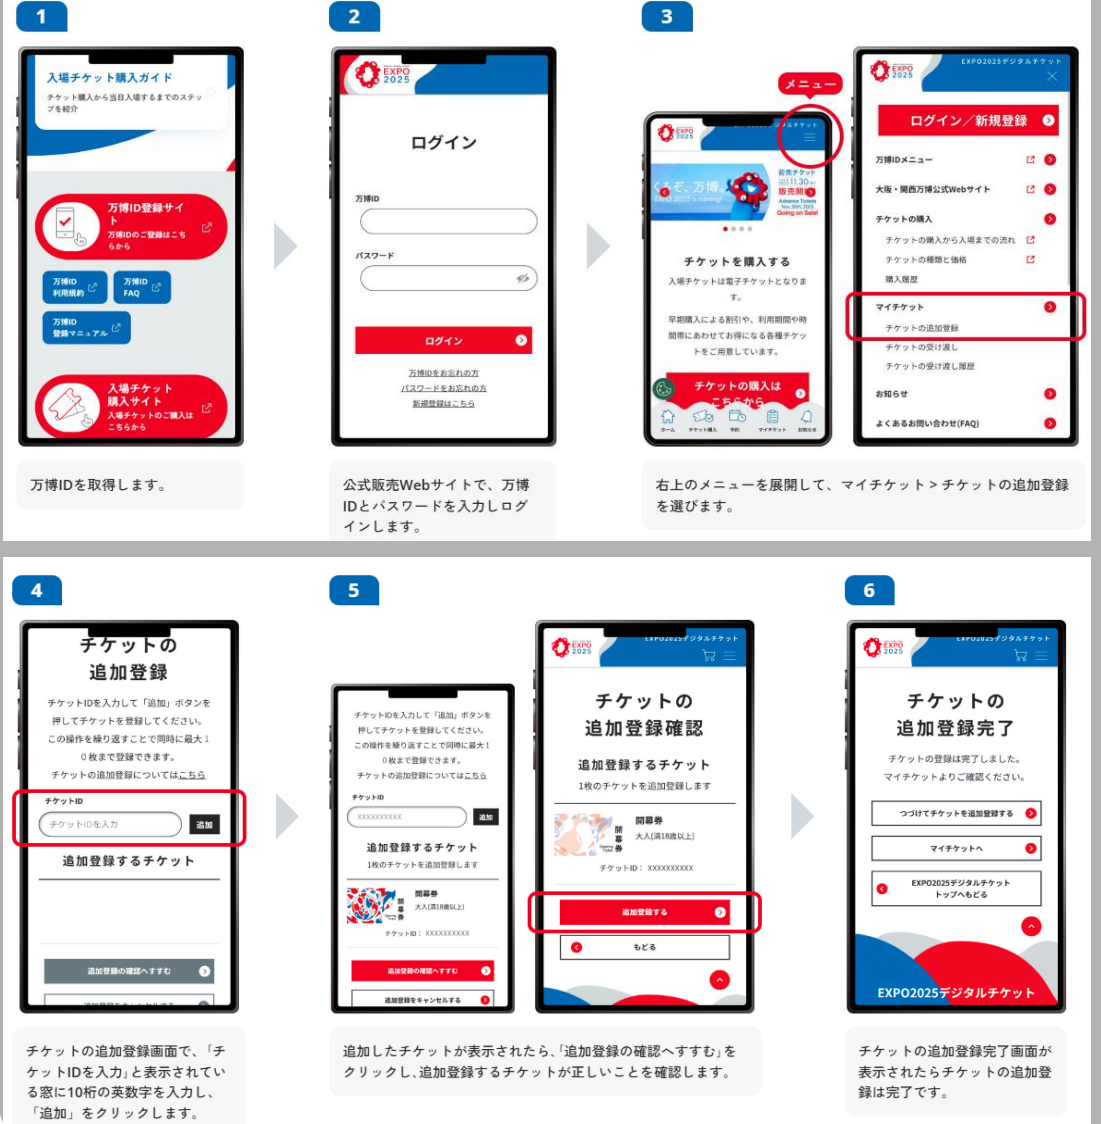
1

入場チケット購入ガイド

チケット購入から当日入場するまでのステップを紹介

万博ID登録サイト
万博IDのご登録はこちらから

万博ID利用規約

万博ID FAQ

万博ID登録マニュアル

入場チケット購入サイト
入場チケットのご購入はこちらから

万博IDを取得します。

2

EXPO 2025

ログイン

万博ID

パスワード

ログイン

万博IDをお忘れの方
パスワードをお忘れの方
新規登録はこちら

公式販売Webサイトで、万博IDとパスワードを入力しログインします。

3

メニュー

EXPO 2025

チケットを購入する

入場チケットは電子チケットとなります。

早期購入による割引や、利用期間や時間帯にあわせてお得になる各種チケットをご用意しています。

チケットの購入はこちらから

EXPO2025デジタルチケット

ログイン／新規登録

万博IDメニュー

大阪・関西万博公式Webサイト

チケットの購入

チケットの購入から入場までの流れ

チケットの種類と価格

購入履歴

マイチケット

チケットの追加登録

チケットの受け渡し

チケットの受け渡し履歴

お知らせ

よくあるお問い合わせ(FAQ)

右上のメニューを展開して、マイチケット > チケットの追加登録を選びます。

4

チケットの
追加登録

チケットIDを入力して「追加」ボタンを押してチケットを登録してください。
この操作を繰り返すことで同時に最大10枚まで登録できます。
チケットの追加登録についてはこちら

チケットID

チケットIDを入力

追加

追加登録するチケット

追加登録の確認へすすむ

チケットの追加登録画面で、「チケットIDを入力」と表示されている窓に10桁の英数字を入力し、「追加」をクリックします。

5

チケットIDを入力して「追加」ボタンを押してチケットを登録してください。
この操作を繰り返すことで同時に最大10枚まで登録できます。
チケットの追加登録についてはこちら

チケットID

XXXXXXXXXX

追加

追加登録するチケット

1枚のチケットを追加登録します

開幕券

大人(満18歳以上)

チケットID：XXXXXXXXXX

追加登録の確認へすすむ

追加登録をキャンセルする

EXPO2025デジタルチケット

チケットの
追加登録確認

追加登録するチケット

1枚のチケットを追加登録します

開幕券

大人(満18歳以上)

チケットID：XXXXXXXXXX

追加登録する

もどる

追加したチケットが表示されたら、「追加登録の確認へすすむ」をクリックし、追加登録するチケットが正しいことを確認します。

6

EXPO2025デジタルチケット

チケットの
追加登録完了

チケットの登録は完了しました。
マイチケットよりご確認ください。

つづけてチケットを追加登録する

マイチケットへ

EXPO2025デジタルチケット
トップへもどる

EXPO2025デジタルチケット

チケットの追加登録完了画面が表示されたらチケットの追加登録は完了です。